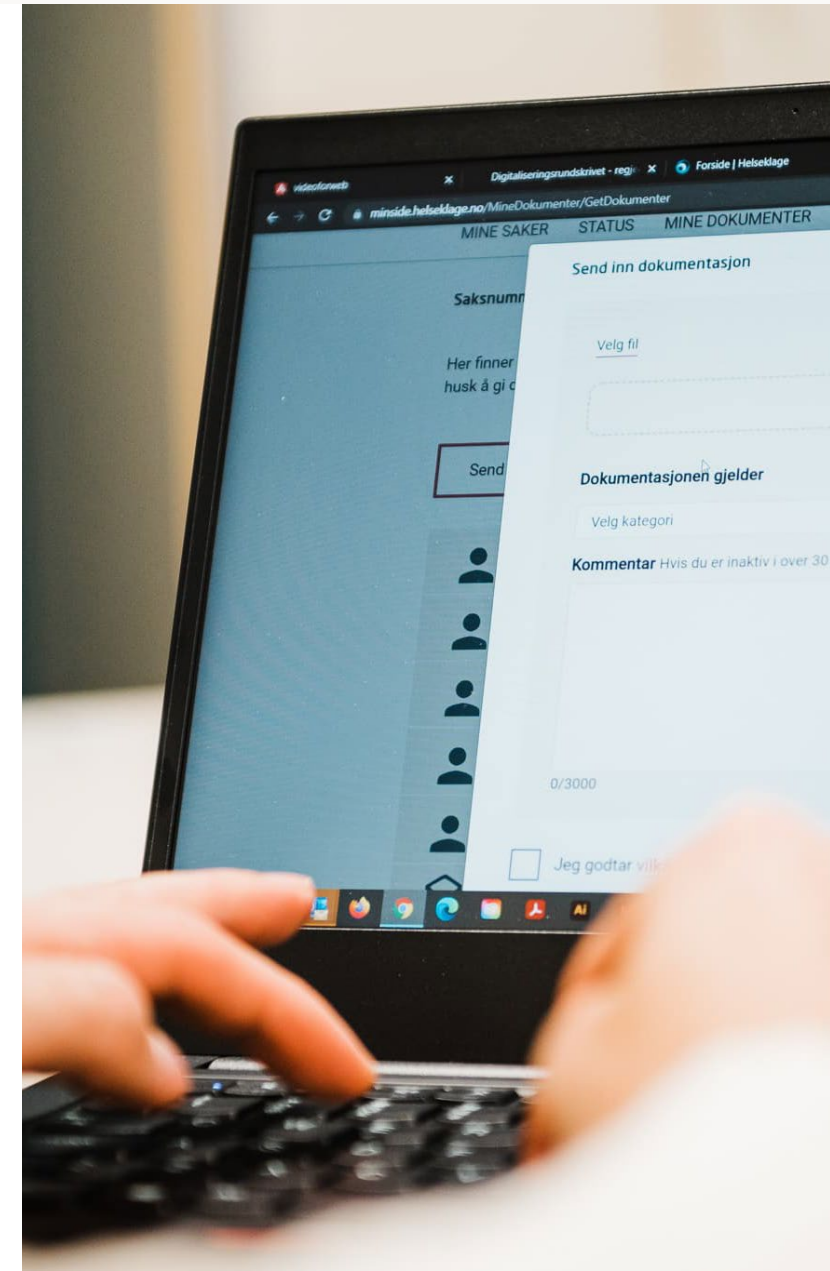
videoforweb

Digitaliseringsrundskrivet - regj

Forside | Helseklage

minside.helseklage.no/MineDokumenter/GetDokumenter

MINE SAKER STATUS MINE DOKUMENTER

Saksnumm

Her finner
husk å gi d

Send

Send inn dokumentasjon

Velg fil

Dokumentasjonen gjelder

Velg kategori

Kommentar Hvis du er inaktiv i over 30

0/3000

Jeg godtar vilk